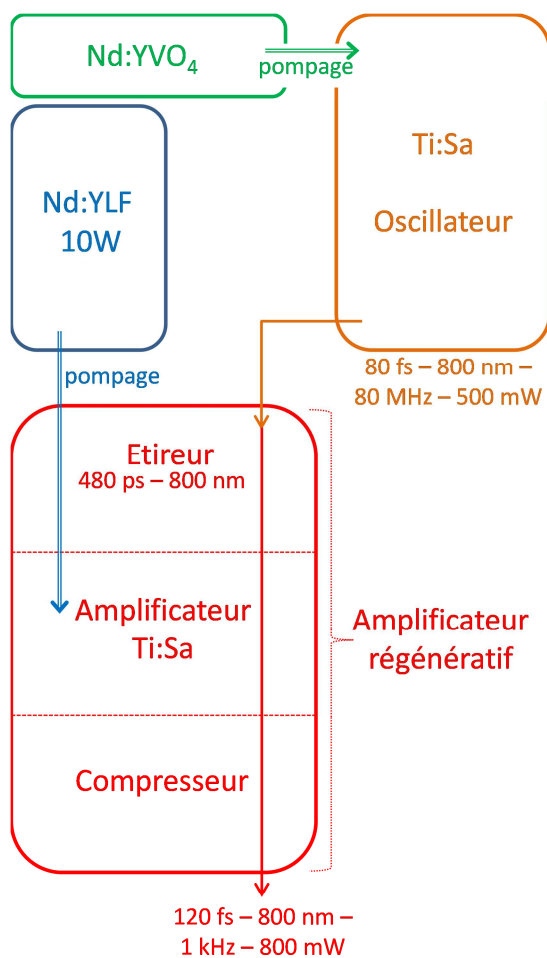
Nd:YVO$_4$

pompage

Ti:Sa

Oscillateur

Nd:YLF
10W

pompage

80 fs – 800 nm –
80 MHz – 500 mW

Etireur
480 ps – 800 nm

Amplificateur
Ti:Sa

Compresseur

Amplificateur
régénératif

120 fs – 800 nm –
1 kHz – 800 mW